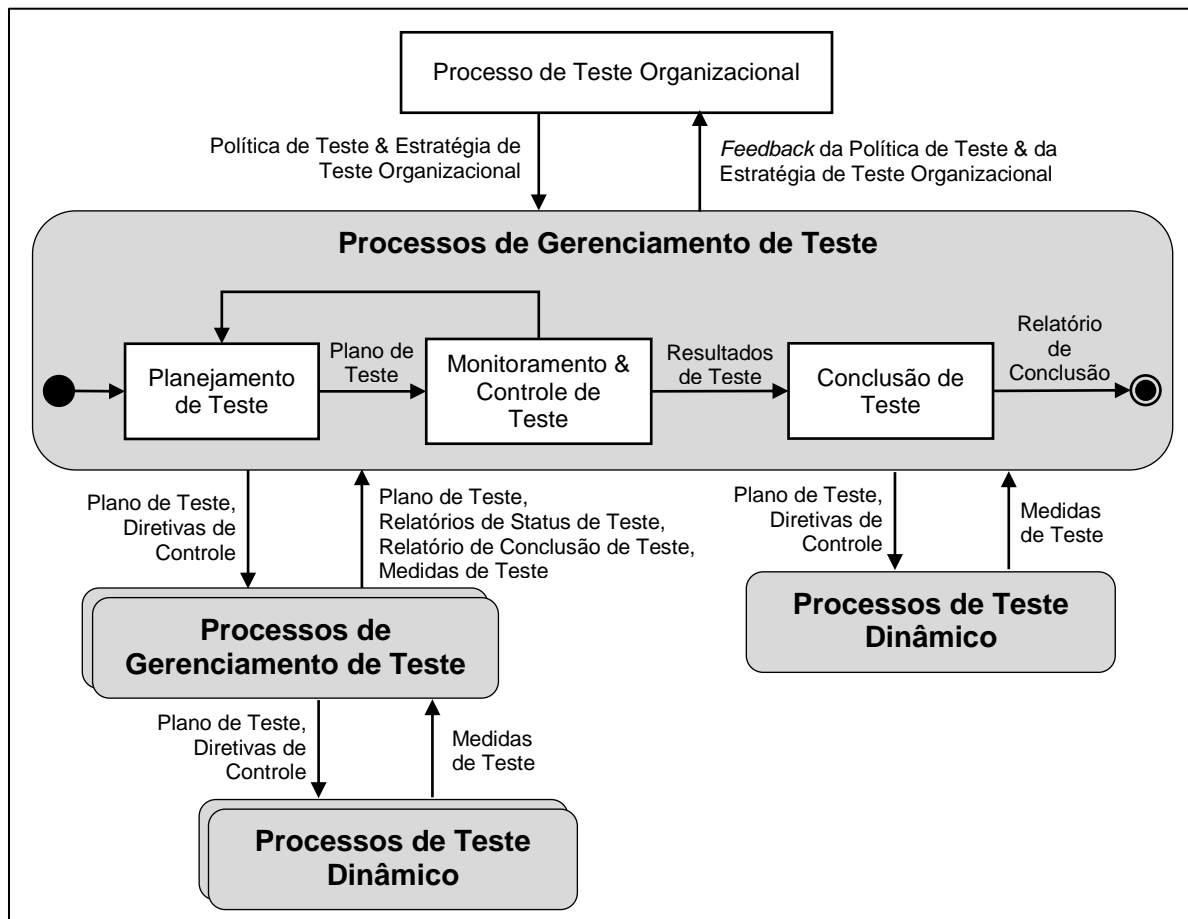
Processo de Teste Organizacional

Política de Teste & Estratégia de Teste Organizacional

*Feedback* da Política de Teste & da Estratégia de Teste Organizacional

**Processos de Gerenciamento de Teste**

Planejamento de Teste

Plano de Teste

Monitoramento & Controle de Teste

Resultados de Teste

Conclusão de Teste

Relatório de Conclusão

Plano de Teste, Diretivas de Controle

Plano de Teste, Relatórios de Status de Teste, Relatório de Conclusão de Teste, Medidas de Teste

Plano de Teste, Diretivas de Controle

Medidas de Teste

**Processos de Gerenciamento de Teste**

**Processos de Teste Dinâmico**

Plano de Teste, Diretivas de Controle

Medidas de Teste

**Processos de Teste Dinâmico**